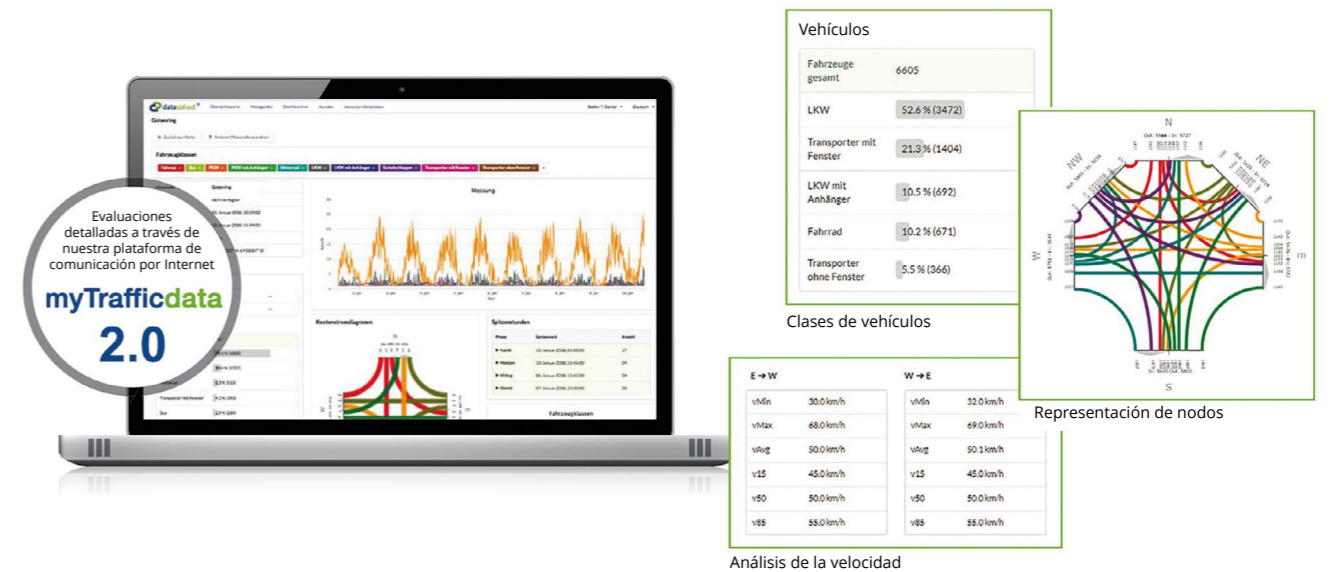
Evaluaciones detalladas a través de nuestra plataforma de comunicación por Internet

myTrafficdata
2.0

Vehículos

| Fahrzeuge gesamt | 6605 |
|---|---|
| LKW | 52.6 % (3472) |
| Transporter mit Fenster | 21.3 % (1404) |
| LKW mit Anhänger | 10.5 % (692) |
| Fahrrad | 10.2 % (671) |
| Transporter ohne Fenster | 5.5 % (366) |

Clases de vehículos

N
NW
NE
W
E
S

Representación de nodos

| E → W | |
|---|---|
| vMin | 30.0 km/h |
| vMax | 68.0 km/h |
| vAvg | 50.0 km/h |
| v15 | 45.0 km/h |
| v50 | 50.0 km/h |
| v85 | 55.0 km/h |

| W → E | |
|---|---|
| vMin | 32.0 km/h |
| vMax | 69.0 km/h |
| vAvg | 50.1 km/h |
| v15 | 45.0 km/h |
| v50 | 50.0 km/h |
| v85 | 55.0 km/h |

Análisis de la velocidad

datacollect
Fahrzeugklassen
Messung
Knotenstromdiagramm
Spitzenstunden
Fahrzeugklassen